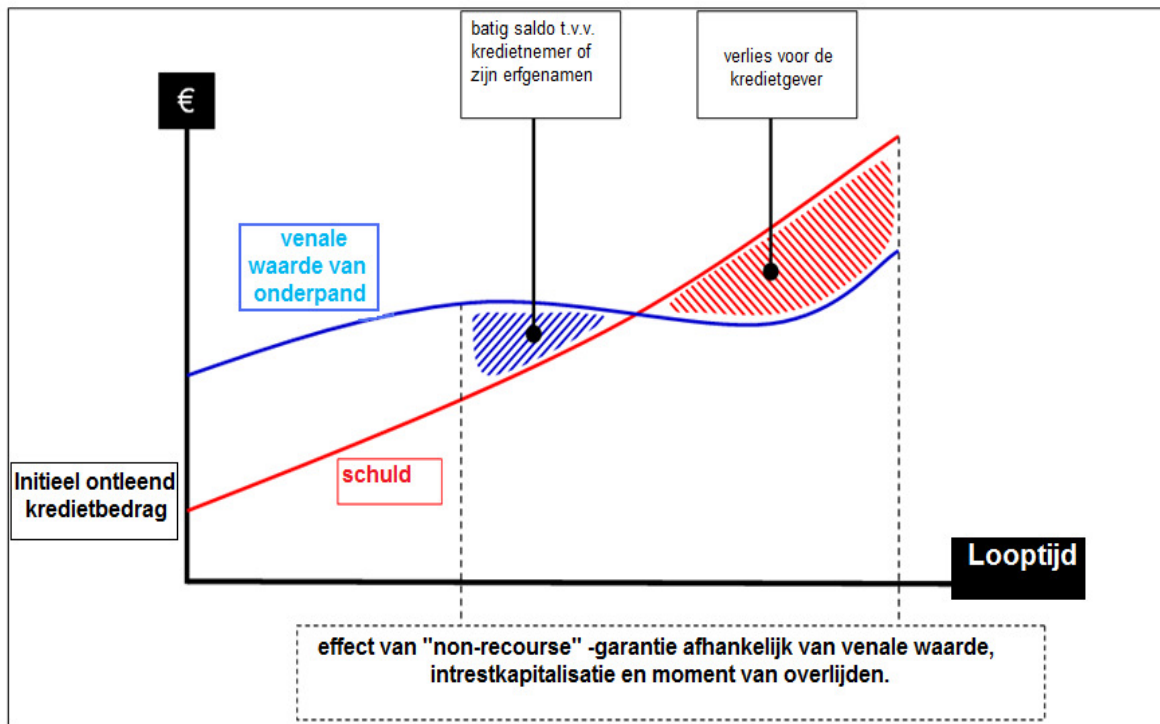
batig saldo t.v.v. kredietnemer of zijn erfgenamen

verlies voor de kredietgever

€

venale waarde van onderpand

Initieel ontleend kredietbedrag

schuld

Looptijd

effect van "non-recourse" -garantie afhankelijk van venale waarde, intrestkapitalisatie en moment van overlijden.